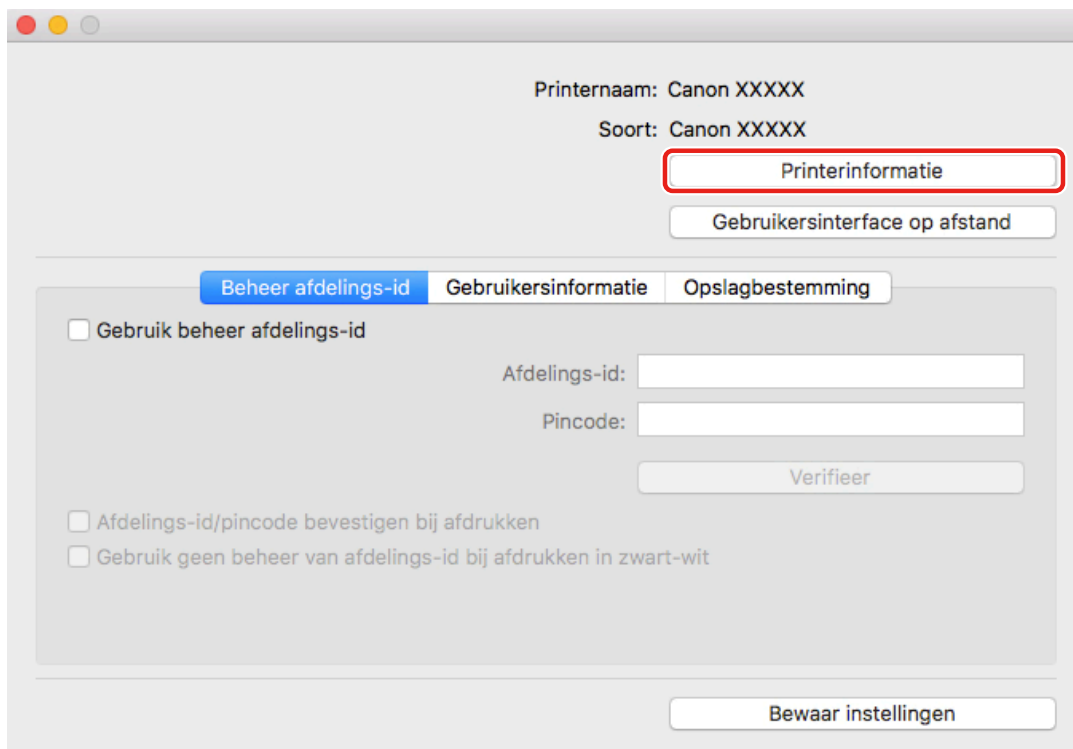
Printernaam: Canon XXXXX

Soort: Canon XXXXX

Printerinformatie

Gebruikersinterface op afstand

Beheer afdelings-id | Gebruikersinformatie | Opslagbestemming

Gebruik beheer afdelings-id

Afdelings-id:

Pincode:

Verifieer

Afdelings-id/pincode bevestigen bij afdrukken

Gebruik geen beheer van afdelings-id bij afdrukken in zwart-wit

Bewaar instellingen